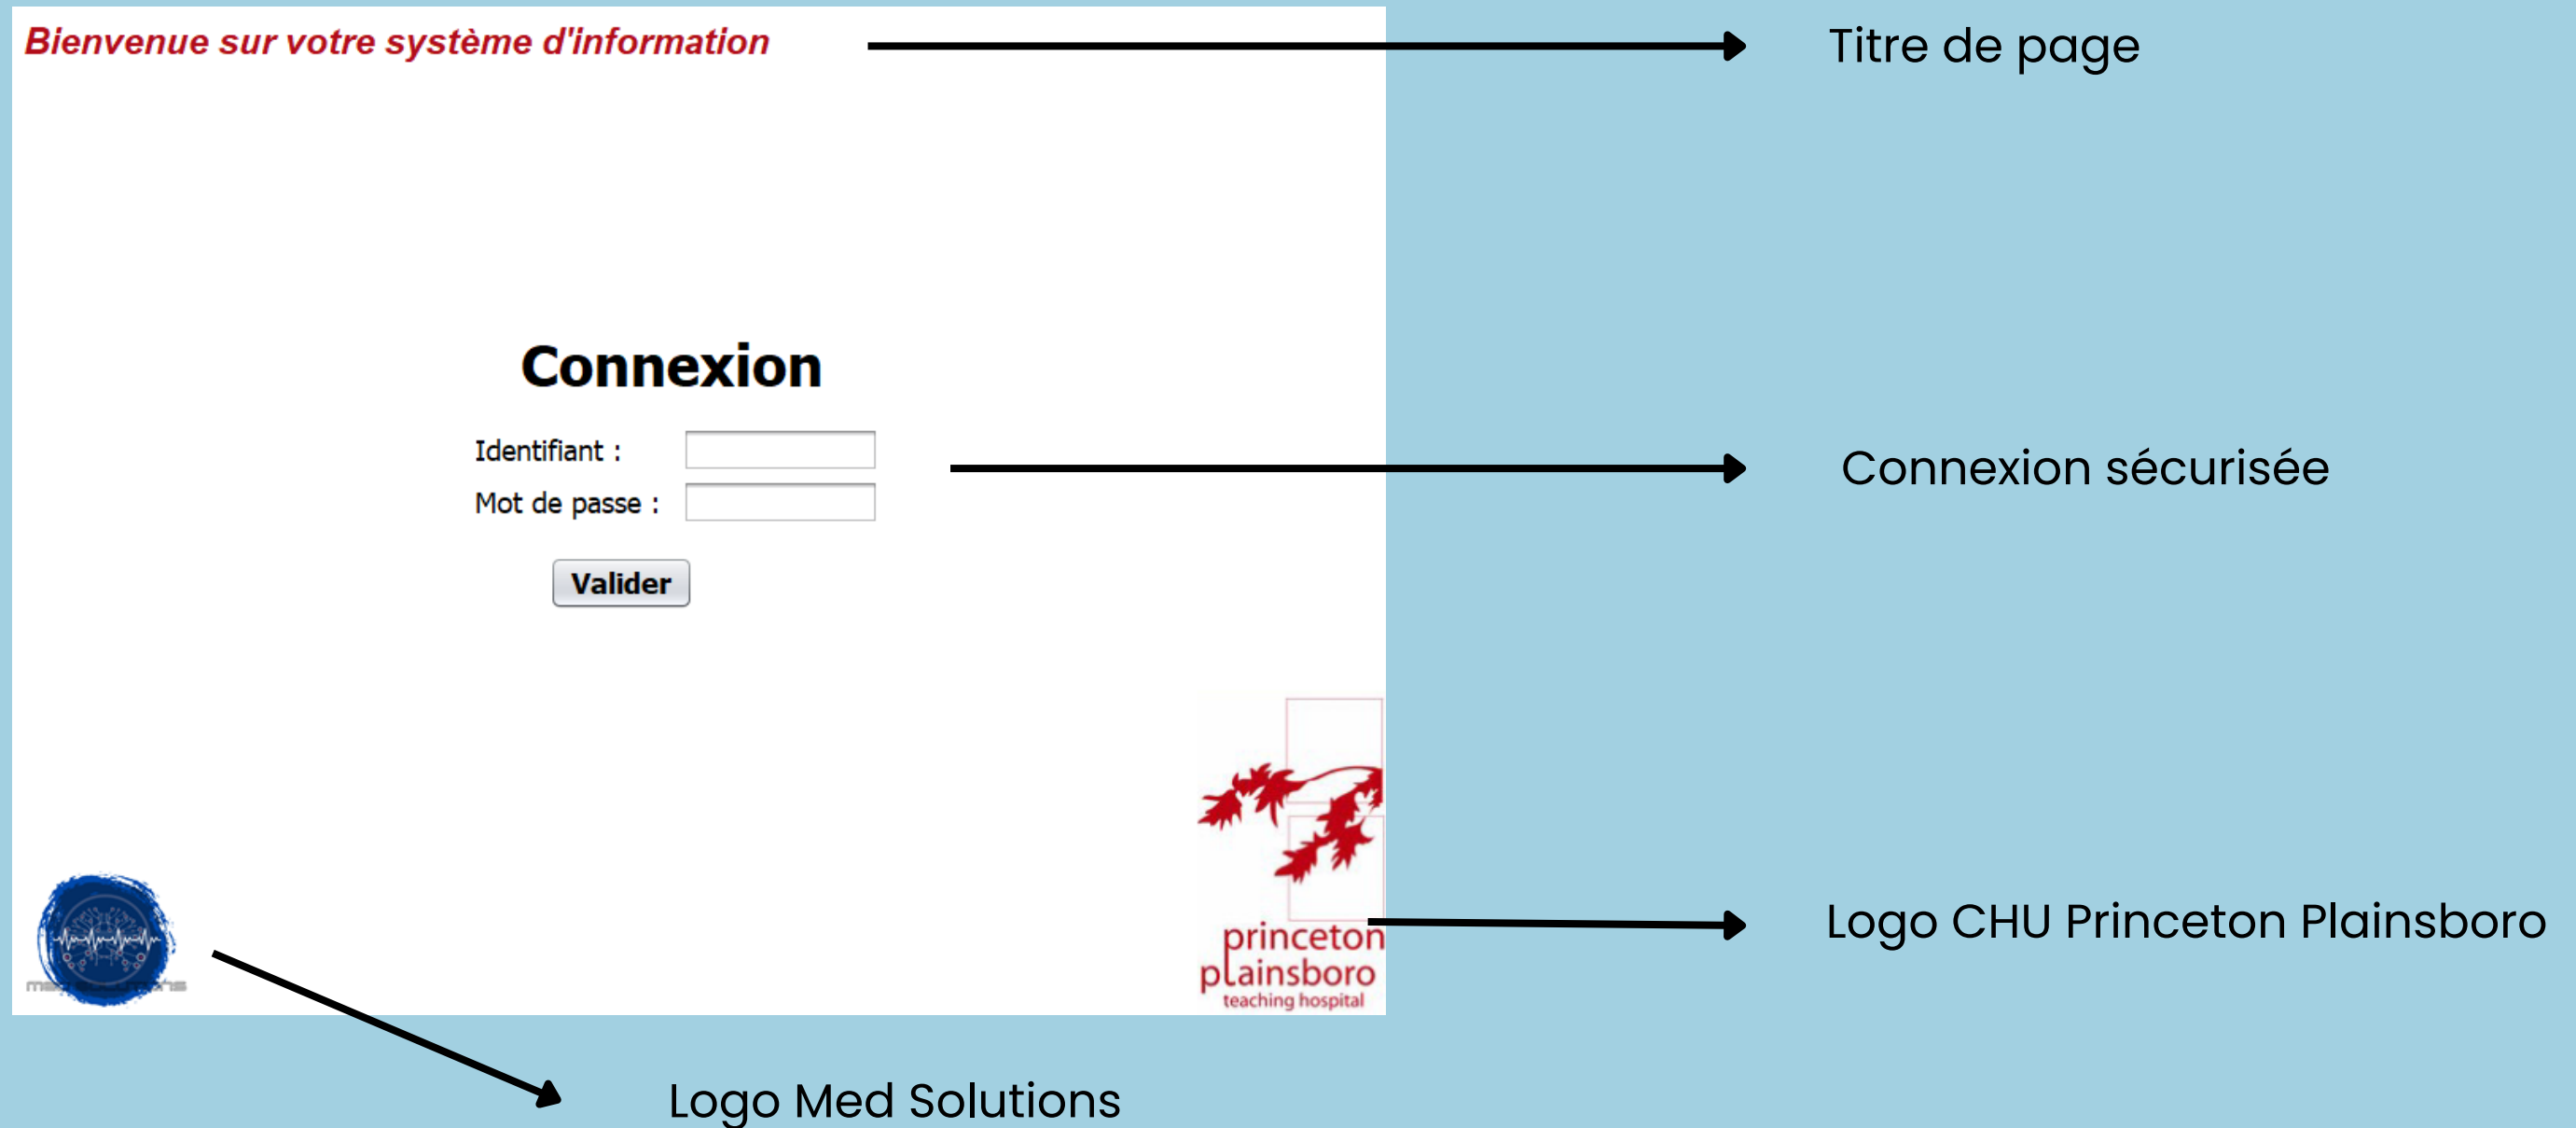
Bienvenue sur votre système d'information

Titre de page

Connexion

Identifiant :

Mot de passe :

Valider

Connexion sécurisée

princeton plainsboro teaching hospital

Logo CHU Princeton Plainsboro

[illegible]

Logo Med Solutions